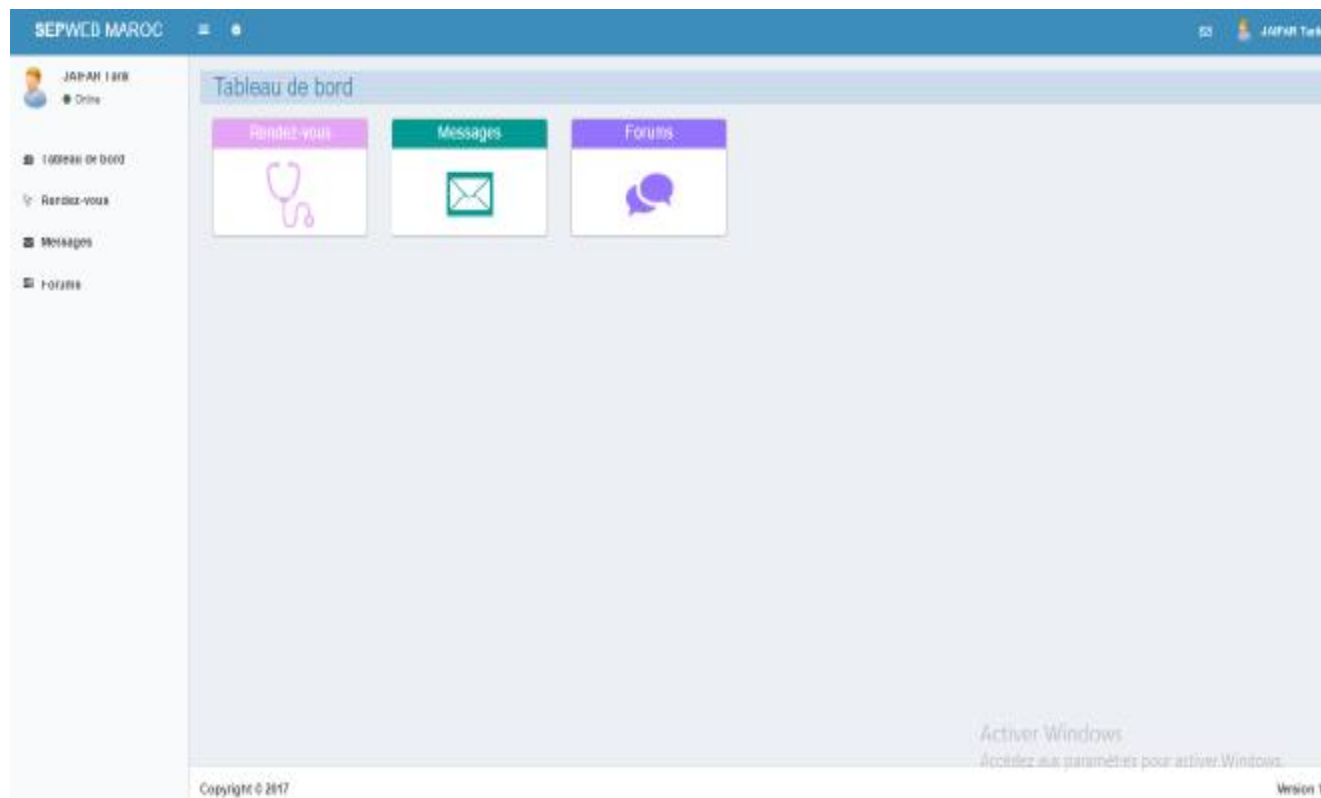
SEPWEB MAROC

JAFAR Tarik
Online

Tableau de bord
Rendez-vous
Messages
Forums

Tableau de bord

Rendez-vous
Messages
Forums

Activer Windows
Accédez aux paramètres pour activer Windows.

Copyright © 2017
Version 1

JAFAR Tarik